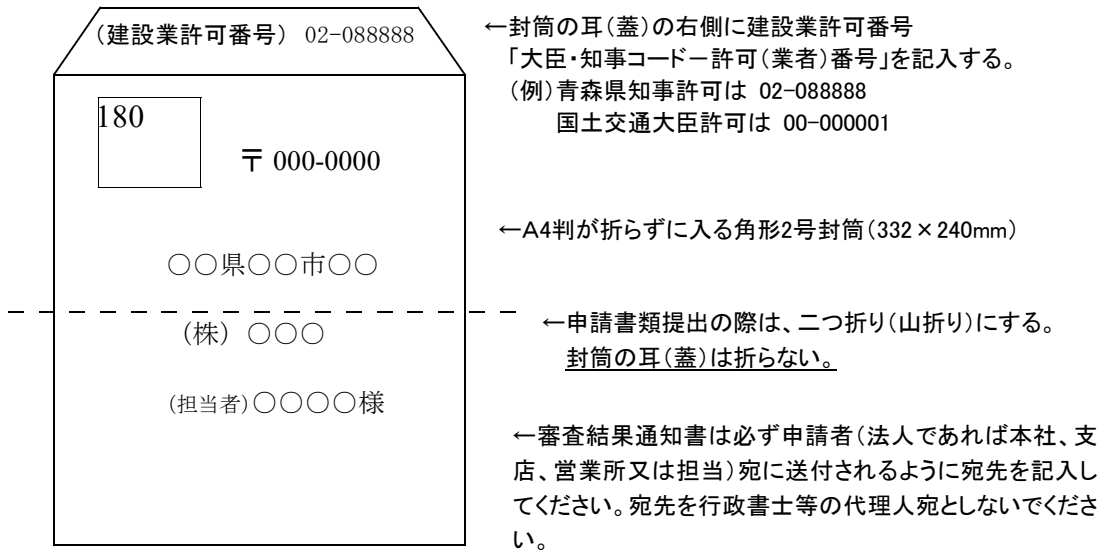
（建設業許可番号） 02-088888

180

〒 000-0000

○○県○○市○○

（株） ○○○

(担当者)○○○○様

←封筒の耳(蓋)の右側に建設業許可番号「大臣・知事コードー許可(業者)番号」を記入する。
(例)青森県知事許可は 02-088888
国土交通大臣許可は 00-000001

←A4判が折らずに入る角形2号封筒(332×240mm)

←申請書類提出の際は、二つ折り(山折り)にする。
封筒の耳(蓋)は折らない。

←審査結果通知書は必ず申請者(法人であれば本社、支店、営業所又は担当)宛に送付されるように宛先を記入してください。宛先を行政書士等の代理人宛としないでください。